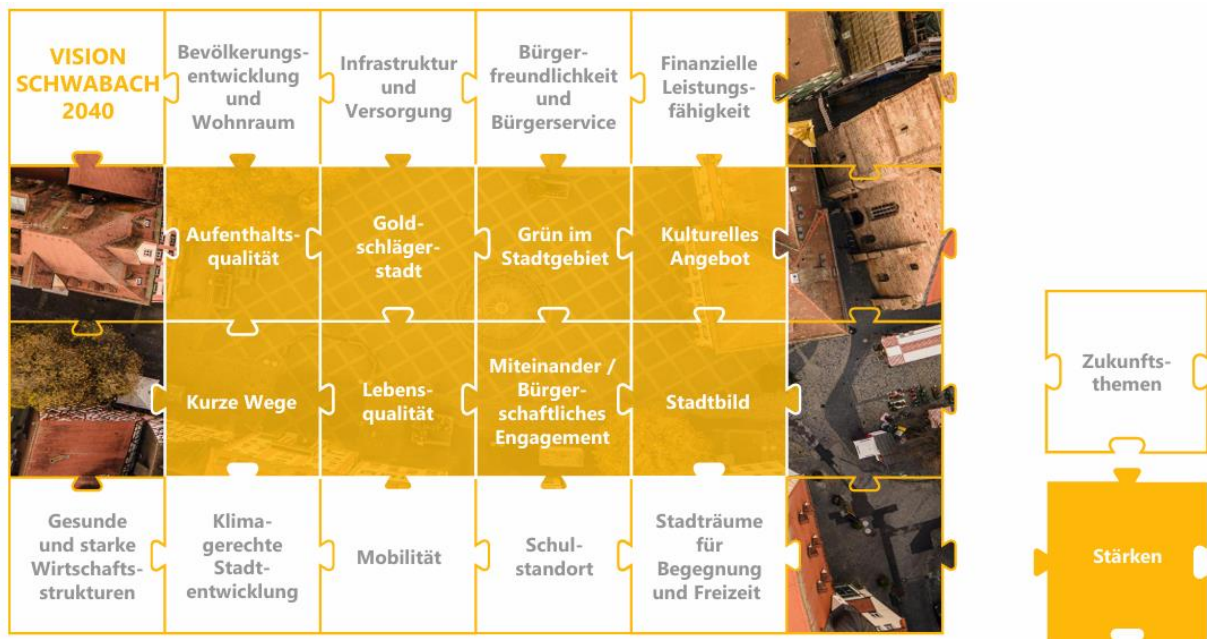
VISION SCHWABACH 2040

Bevölkerungsentwicklung und Wohnraum

Infrastruktur und Versorgung

Bürgerfreundlichkeit und Bürgerservice

Finanzielle Leistungsfähigkeit

Aufenthaltsqualität

Goldschlägerstadt

Grün im Stadtgebiet

Kulturelles Angebot

Kurze Wege

Lebensqualität

Miteinander / Bürgerschaftliches Engagement

Stadtbild

Gesunde und starke Wirtschaftsstrukturen

Klimagerechte Stadtentwicklung

Mobilität

Schulstandort

Stadträume für Begegnung und Freizeit

Zukunftsthemen

Stärken